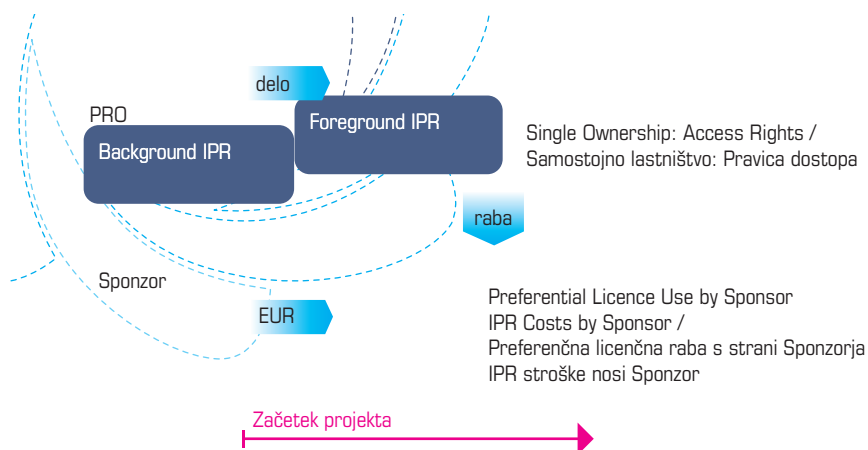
delo

PRO

Background IPR

Foreground IPR

Single Ownership: Access Rights / Samostojno lastništvo: Pravica dostopa

raba

Sponzor

EUR

Preferential Licence Use by Sponsor
IPR Costs by Sponsor /
Preferenčna licenčna raba s strani Sponzorja
IPR stroške nosi Sponzor

Začetek projekta